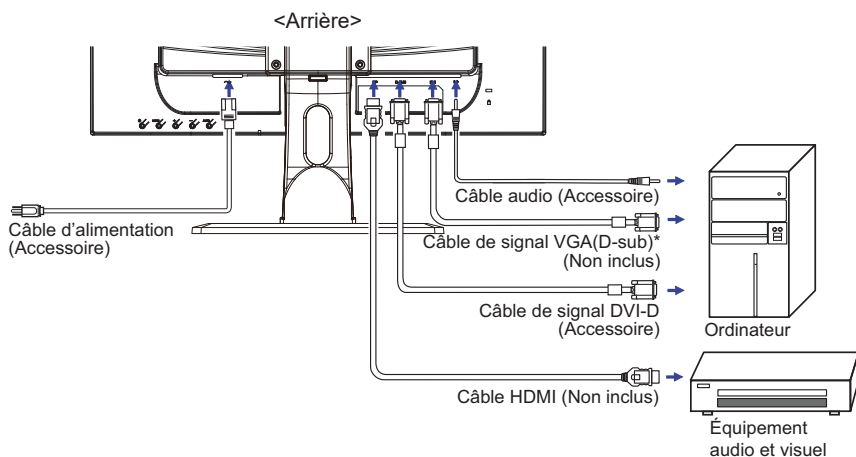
<Arrière>

Câble d'alimentation (Accessoire)

Câble audio (Accessoire)

Câble de signal VGA(D-sub)* (Non inclus)

Câble de signal DVI-D (Accessoire)

Ordinateur

Câble HDMI (Non inclus)

Équipement audio et visuel